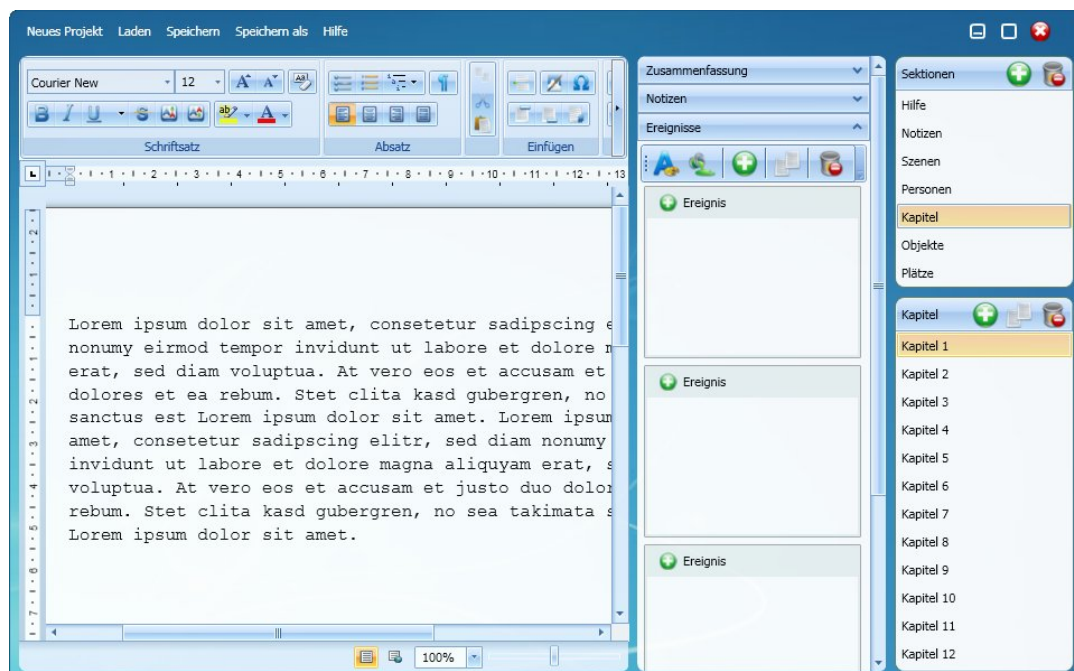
Neues Projekt Laden Speichern Speichern als Hilfe

Courier New 12

Schriftsatz Absatz Einfügen

Lorem ipsum dolor sit amet, consetetur sadipscing e nonumy eirmod tempor invidunt ut labore et dolore m erat, sed diam voluptua. At vero eos et accusam et dolores et ea rebum. Stet clita kasd gubergren, no sanctus est Lorem ipsum dolor sit amet. Lorem ipsum amet, consetetur sadipscing elitr, sed diam nonumy invidunt ut labore et dolore magna aliquyam erat, s voluptua. At vero eos et accusam et justo duo dolor rebum. Stet clita kasd gubergren, no sea takimata s Lorem ipsum dolor sit amet.

100%

Zusammenfassung
Notizen
Ereignisse

Ereignis

Ereignis

Ereignis

Sektionen
Hilfe
Notizen
Szenen
Personen
Kapitel
Objekte
Plätze

Kapitel
Kapitel 1
Kapitel 2
Kapitel 3
Kapitel 4
Kapitel 5
Kapitel 6
Kapitel 7
Kapitel 8
Kapitel 9
Kapitel 10
Kapitel 11
Kapitel 12